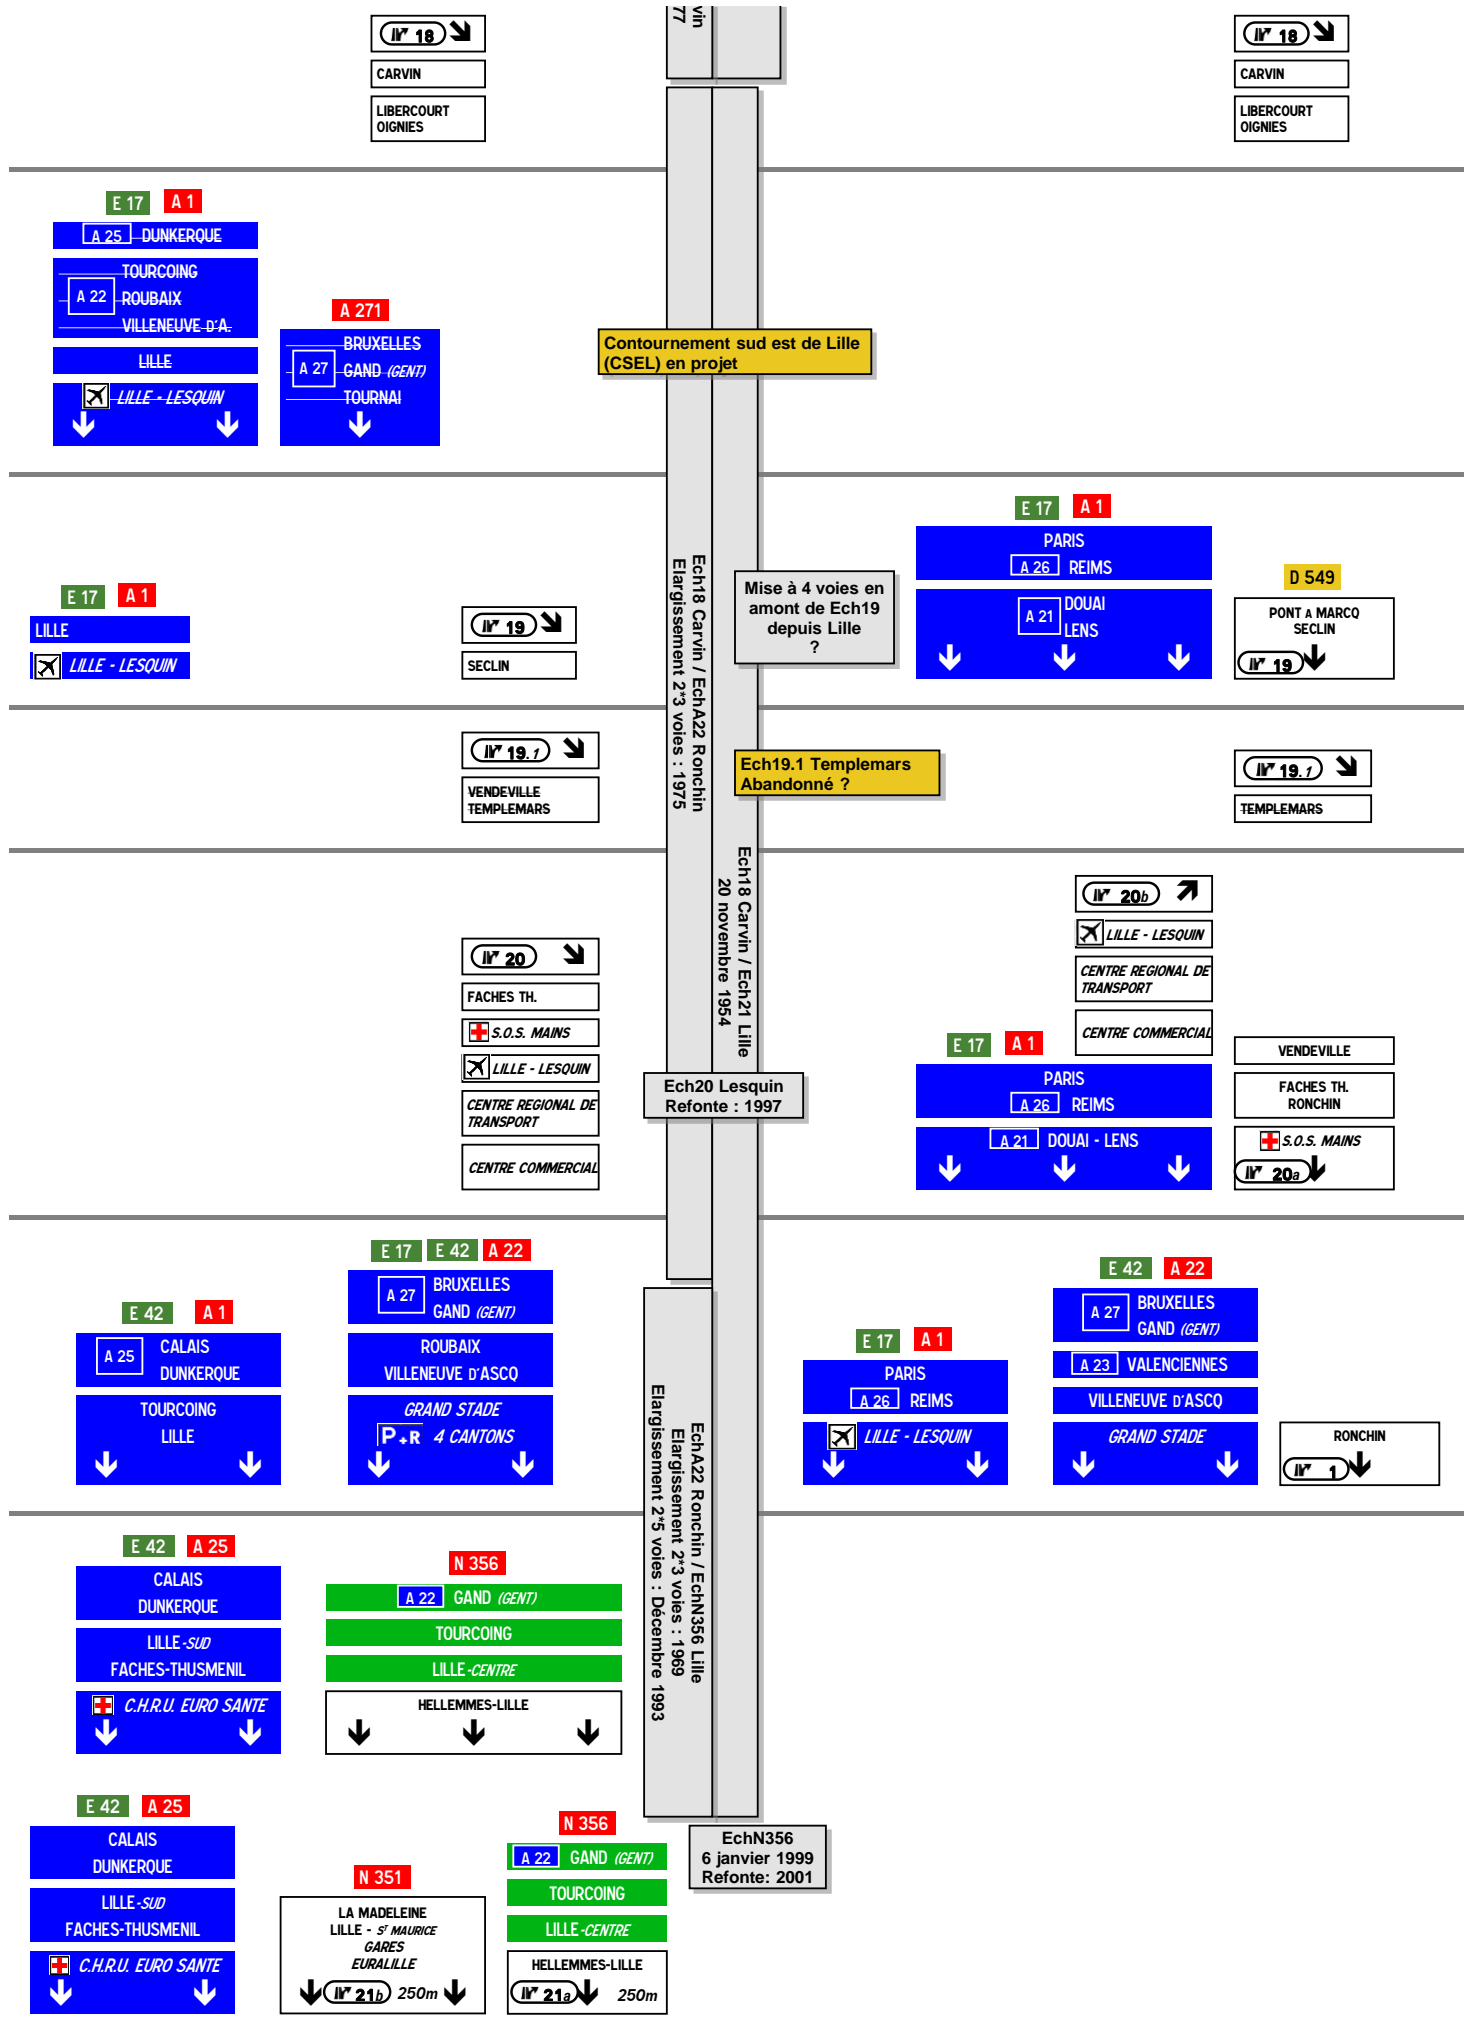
vin
77

18
CARVIN
LIBERCOURT
OIGNIES

18
CARVIN
LIBERCOURT
OIGNIES

E 17 A 1
A 25 DUNKERQUE
TOURCOING
A 22 ROUBAIX
VILLENEUVE D'A.
LILLE
LILLE - LESQUIN

A 271
BRUXELLES
A 27 GAND (GENT)
TOURNAI

Contournement sud est de Lille (CSEL) en projet

E 17 A 1
PARIS
A 26 REIMS
A 21 DOUAI
LENS

D 549
PONT A MARCQ
SECLIN
19

E 17 A 1
LILLE
LILLE - LESQUIN

19
SECLIN

Ech18 Carvin / EchA22 Ronchin
Elargissement 2*3 voies : 1975

Mise à 4 voies en amont de Ech19 depuis Lille ?

19.1
VENDEVILLE
TEMPLEMARS

Ech19.1 Templemars Abandonné ?

19.1
TEMPLEMARS

Ech18 Carvin / Ech21 Lille
20 novembre 1954

20b
LILLE - LESQUIN
CENTRE REGIONAL DE TRANSPORT
CENTRE COMMERCIAL

20
FACHES TH.
S.O.S. MAINS
LILLE - LESQUIN
CENTRE REGIONAL DE TRANSPORT
CENTRE COMMERCIAL

Ech20 Lesquin
Refonte : 1997

E 17 A 1
PARIS
A 26 REIMS
A 21 DOUAI - LENS

VENDEVILLE
FACHES TH.
RONCHIN
S.O.S. MAINS
20a

E 17 E 42 A 22
A 27 BRUXELLES
GAND (GENT)
ROUBAIX
VILLENEUVE D'ASCQ
GRAND STADE
P+R 4 CANTONS

E 42 A 1
A 25 CALAIS
DUNKERQUE
TOURCOING
LILLE

EchA22 Ronchin / EchN356 Lille
Elargissement 2*3 voies : 1969
Elargissement 2*5 voies : Décembre 1993

E 42 A 22
A 27 BRUXELLES
GAND (GENT)
A 23 VALENCIENNES
VILLENEUVE D'ASCQ
GRAND STADE

E 17 A 1
PARIS
A 26 REIMS
LILLE - LESQUIN

RONCHIN
1

E 42 A 25
CALAIS
DUNKERQUE
LILLE-SUD
FACHES-THUSMENIL
C.H.R.U. EURO SANTE

N 356
A 22 GAND (GENT)
TOURCOING
LILLE-CENTRE
HELLEMMES-LILLE

E 42 A 25
CALAIS
DUNKERQUE
LILLE-SUD
FACHES-THUSMENIL
C.H.R.U. EURO SANTE

N 351
LA MADELEINE
LILLE - ST MAURICE
GARES
EURALILLE
21b 250m

N 356
A 22 GAND (GENT)
TOURCOING
LILLE-CENTRE
HELLEMMES-LILLE
21a 250m

EchN356
6 janvier 1999
Refonte: 2001